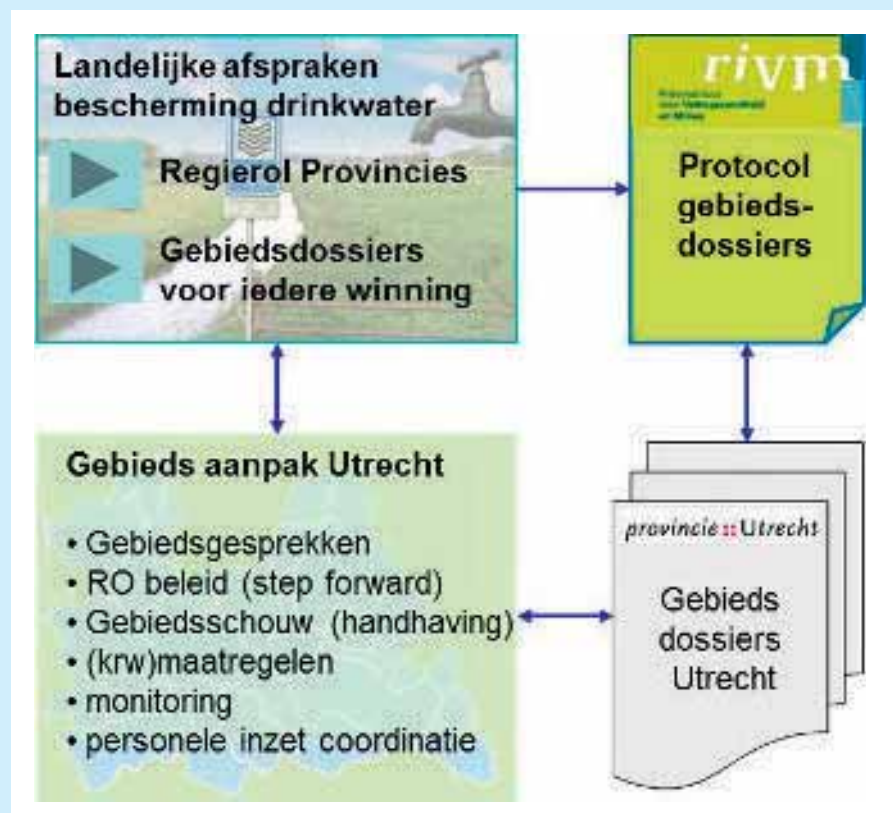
Landelijke afspraken bescherming drinkwater

Regierol Provincies

Gebiedsdossiers voor iedere winning

rivm

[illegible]

Protocol gebieds-dossiers

Gebieds aanpak Utrecht

• Gebiedsgesprekken
• RO beleid (step forward)
• Gebiedsschouw (handhaving)
• (krw)maatregelen
• monitoring
• personele inzet coordinatie

provincie :: Utrecht

Gebieds dossiers Utrecht